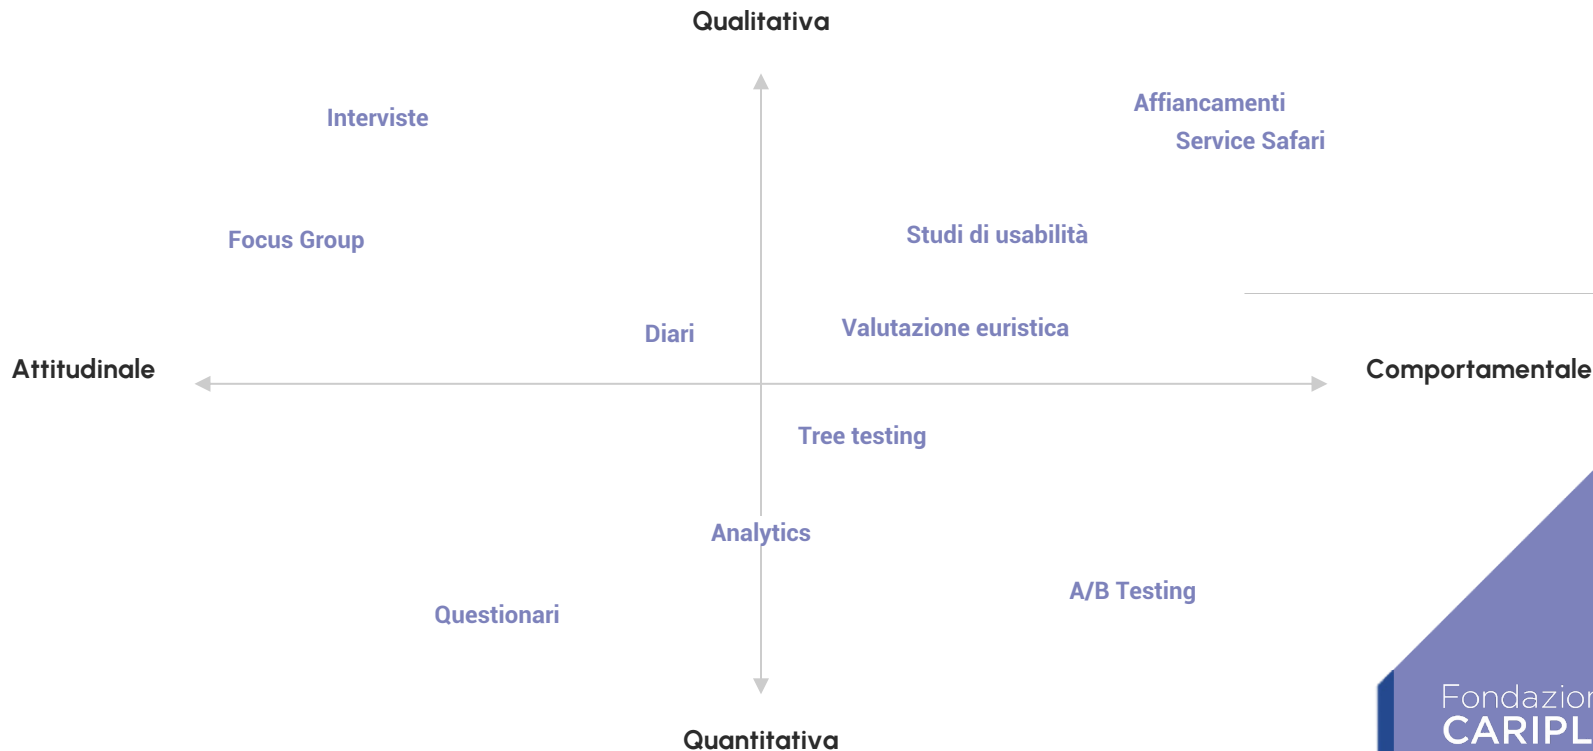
Qualitativa

Interviste

Affiancamenti

Service Safari

Focus Group

Studi di usabilità

Diari

Valutazione euristica

Attitudinale

Comportamentale

Tree testing

Analytics

A/B Testing

Questionari

Quantitativa

Fondazion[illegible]
CARIPL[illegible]